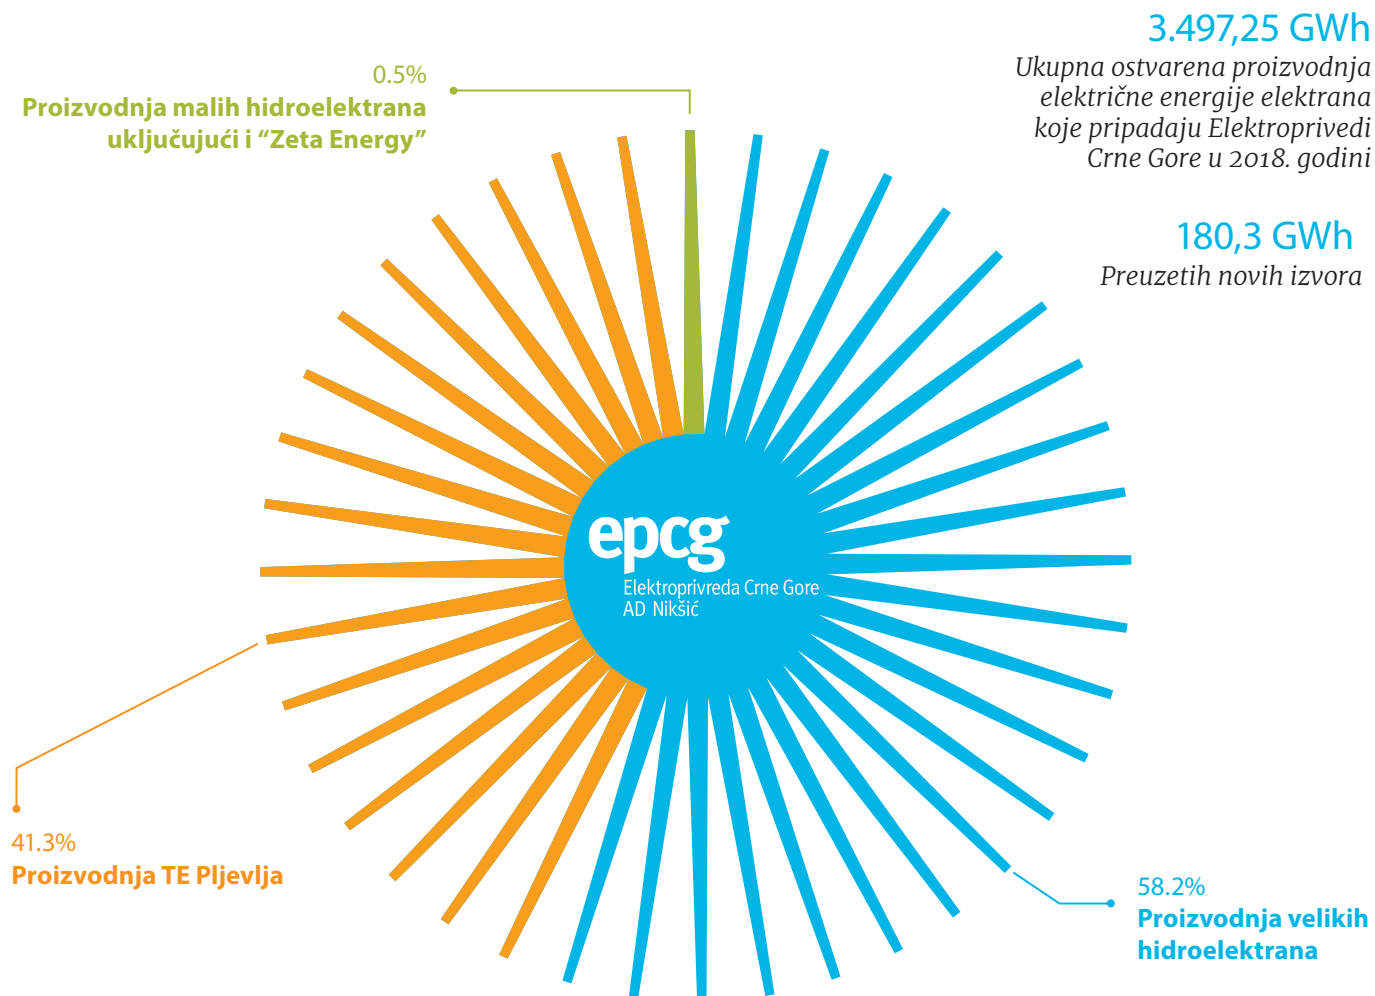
0.5%
Proizvodnja malih hidroelektrana uključujući i “Zeta Energy”

3.497,25 GWh
Ukupna ostvarena proizvodnja električne energije elektrana koje pripadaju Elektroprivredi Crne Gore u 2018. godini

180,3 GWh
Preuzetih novih izvora

epcg
Elektroprivreda Crne Gore
AD Nikšić

41.3%
Proizvodnja TE Pljevlja

58.2%
Proizvodnja velikih hidroelektrana